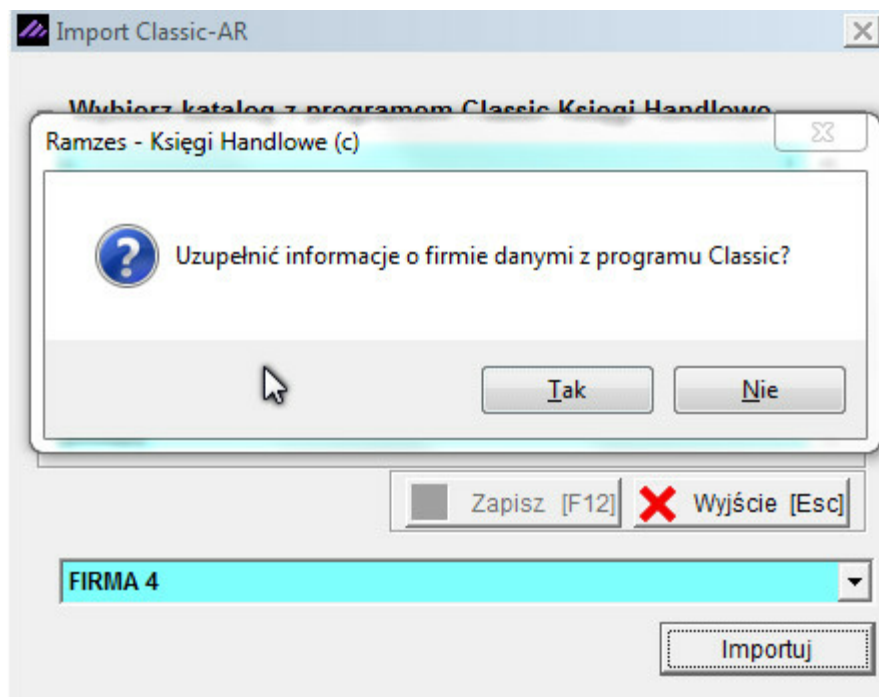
Import Classic-AR

Wybierz katalog z programem Classic Księgi Handlowe

Ramzes - Księgi Handlowe (c)

Uzupełnić informacje o firmie danymi z programu Classic?

Tak

Nie

Zapisz [F12]

Wyjście [Esc]

FIRMA 4

Importuj